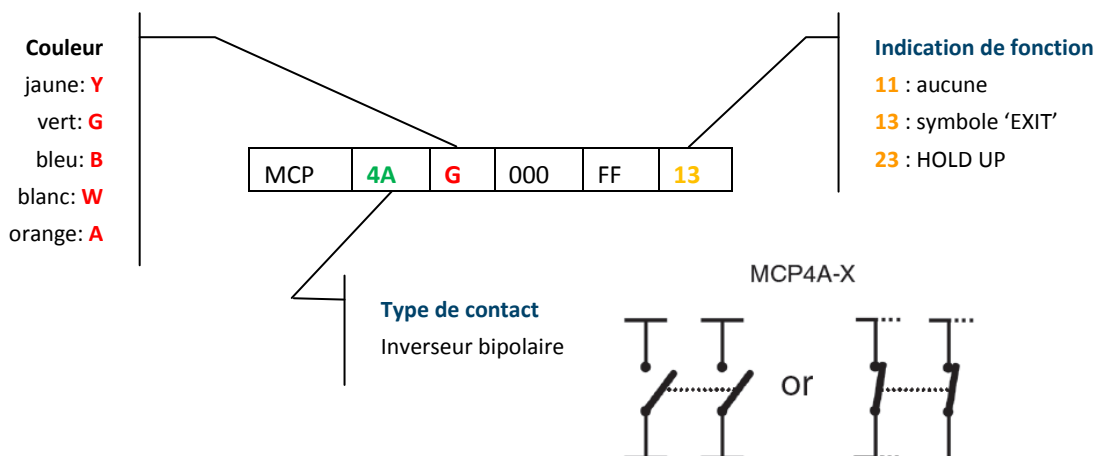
Couleur
jaune: Y
vert: G
bleu: B
blanc: W
orange: A

| MCP | 4A | G | 000 | FF | 13 |
|---|---|---|---|---|---|

Indication de fonction
11 : aucune
13 : symbole 'EXIT'
23 : HOLD UP

Type de contact
Inverseur bipolaire

MCP4A-X

or